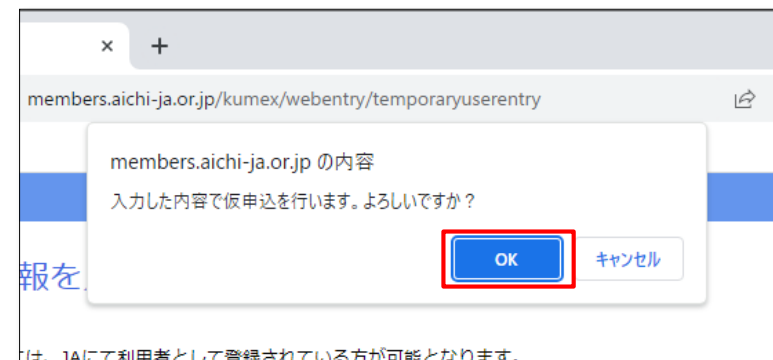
×
+
members.aichi-ja.or.jp/kumex/webentry/temporaryuserentry

members.aichi-ja.or.jp の内容
入力した内容で仮申込を行います。よろしいですか？
OK
キャンセル

報を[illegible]

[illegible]は、JAにて利用者として登録されている方が可能となります。